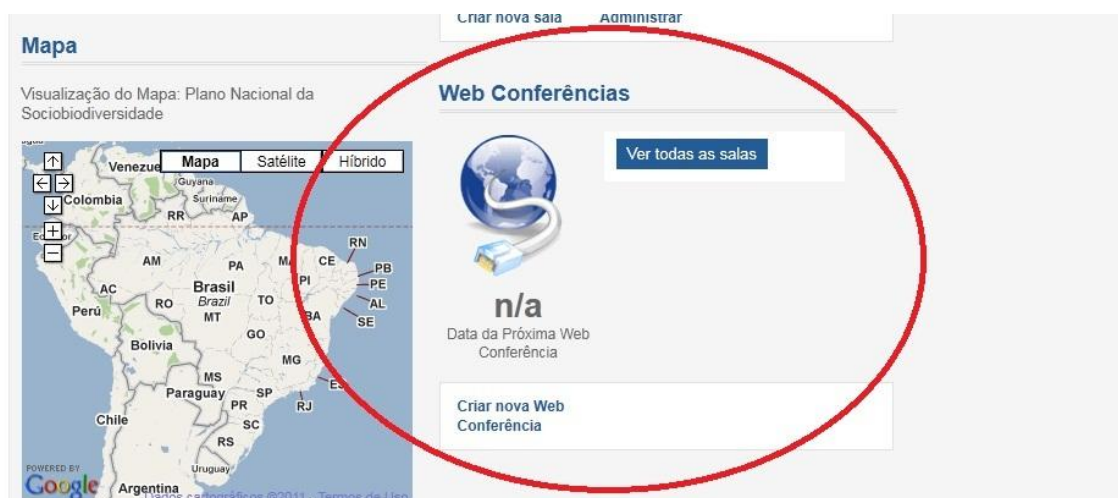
Criar nova sala Administrar

Mapa

Visualização do Mapa: Plano Nacional da Sociobiodiversidade

Mapa Satélite Híbrido

Venezue Guyana Suriname Colombia RR AP Ecuador RN AM PA MA CE PB PE AC PI AL Brasil Brazil RO TO Peru MT SE BA GO Bolivia MG MS ES Paraguay SP PR RJ Chile SC RS Uruguay Argentina

POWERED BY Google Dados cartográficos ©2011 Termos de Uso

Web Conferências

Ver todas as salas

n/a

Data da Próxima Web Conferência

Criar nova Web Conferência